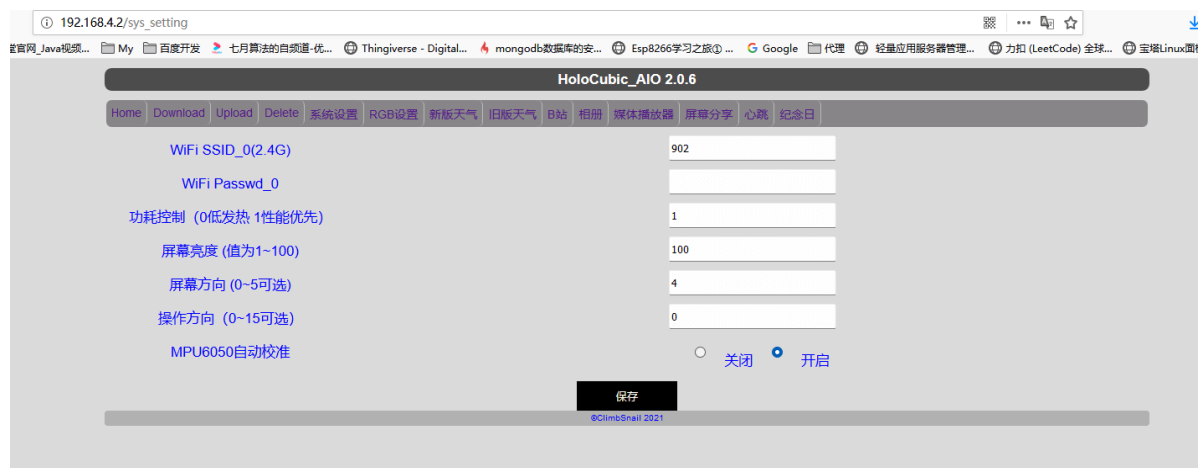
192.168.4.2/sys_setting

堂官网_Java视频... My 百度开发 七月算法的自频道-优... Thingiverse - Digital... mongodb数据库的安... Esp8266学习之旅① ... Google 代理 轻量应用服务器管理... 力扣 (LeetCode) 全球... 宝塔Linux面

HoloCubic_AIO 2.0.6

Home Download Upload Delete 系统设置 RGB设置 新版天气 旧版天气 B站 相册 媒体播放器 屏幕分享 心跳 纪念日

WiFi SSID_0(2.4G) 902

WiFi Passwd_0

功耗控制（0低发热 1性能优先） 1

屏幕亮度 (值为1~100) 100

屏幕方向 (0~5可选) 4

操作方向（0~15可选） 0

MPU6050自动校准 关闭 开启

保存

©ClimbSnail 2021